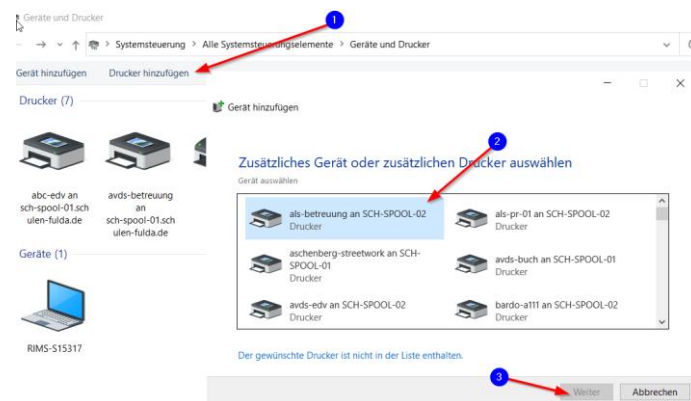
Geräte und Drucker

1

Systemsteuerung > Alle Systemsteuerungselemente > Geräte und Drucker

Gerät hinzufügen Drucker hinzufügen

Drucker (7)

abc-edv an sch-spool-01.schulen-fulda.de

avds-betreuung an sch-spool-01.schulen-fulda.de

Geräte (1)

RIMS-S15317

Gerät hinzufügen

Zusätzliches Gerät oder zusätzlichen Drucker auswählen

Gerät auswählen

2

als-betreuung an SCH-SPOOL-02
Drucker

als-pr-01 an SCH-SPOOL-02
Drucker

aschenberg-streetwork an SCH-SPOOL-01
Drucker

avds-buch an SCH-SPOOL-01
Drucker

avds-edv an SCH-SPOOL-02
Drucker

bardo-a111 an SCH-SPOOL-02
Drucker

Der gewünschte Drucker ist nicht in der Liste enthalten.

3

Weiter Abbrechen